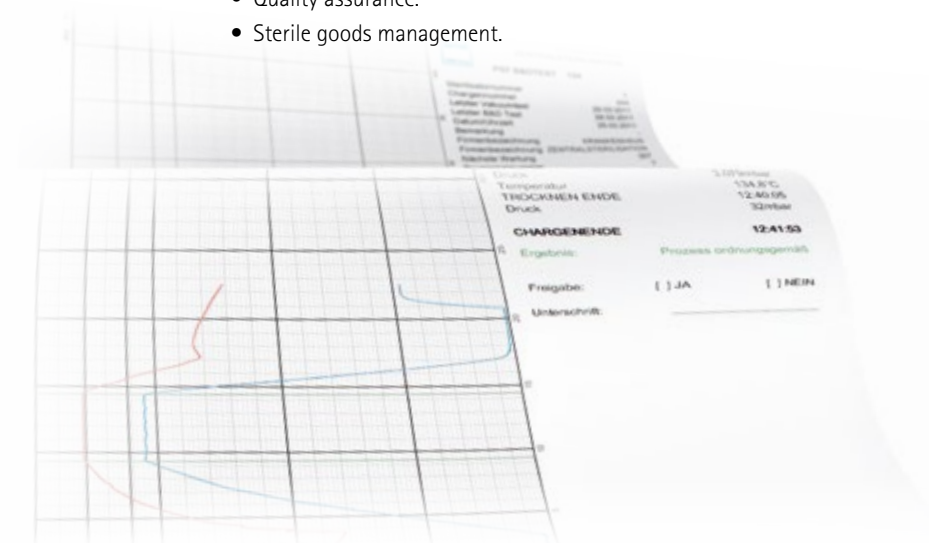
• Quality assurance.

• Sterile goods management.

Druck
Temperatur 134,8°C
TROCKNEN ENDE 12:40:05
Druck 32mbar

CHARGENENDE 12:41:53

Ergebnis: Prozess ordnungsgemäß

Freigabe: [ ] JA [ ] NEIN

Unterschrift: